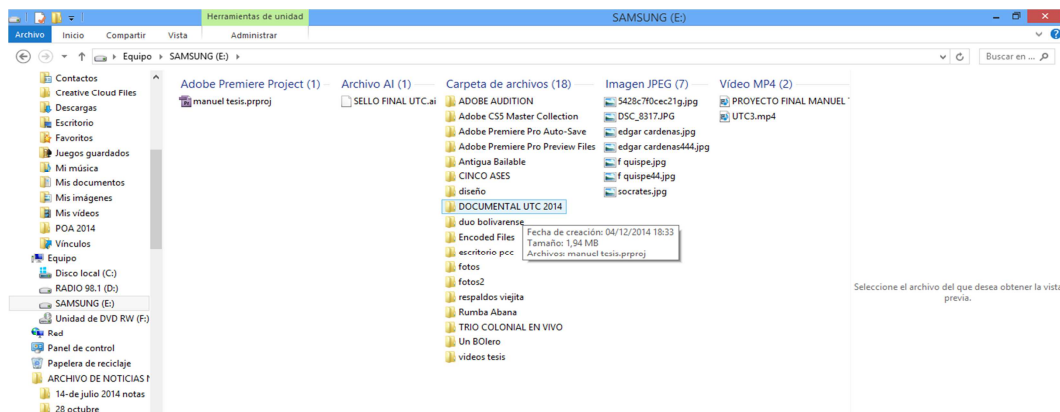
Herramientas de unidad
SAMSUNG (E:)
Archivo Inicio Compartir Vista Administrar
Equipo › SAMSUNG (E:) ›
Buscar en ...

Contactos
Creative Cloud Files
Descargas
Escritorio
Favoritos
Juegos guardados
Mi música
Mis documentos
Mis imágenes
Mis vídeos
POA 2014
Vínculos
Equipo
Disco local (C:)
RADIO 98.1 (D:)
SAMSUNG (E:)
Unidad de DVD RW (F:)
Red
Panel de control
Papelera de reciclaje
ARCHIVO DE NOTICIAS I
14-de-julio 2014 notas
28 octubre

Adobe Premiere Project (1)
manuel tesis.prproj

Archivo AI (1)
SELLO FINAL UTC.ai

Carpeta de archivos (18)
ADOBE AUDITION
Adobe CS5 Master Collection
Adobe Premiere Pro Auto-Save
Adobe Premiere Pro Preview Files
Antigua Bailable
CINCO ASES
diseño
DOCUMENTAL UTC 2014
duo bolivarense
Encoded Files
escritorio pcc
fotos
fotos2
respaldos viejita
Rumba Abana
TRIO COLONIAL EN VIVO
Un BOlero
videos tesis

Fecha de creación: 04/12/2014 18:33
Tamaño: 1,94 MB
Archivos: manuel tesis.prproj

Imagen JPEG (7)
5428c7f0cec21g.jpg
DSC_8317.JPG
edgar cardenas.jpg
edgar cardenas444.jpg
f quispe.jpg
f quispe44.jpg
socrates.jpg

Vídeo MP4 (2)
PROYECTO FINAL MANUEL
UTC3.mp4

Seleccione el archivo del que desea obtener la vista previa.